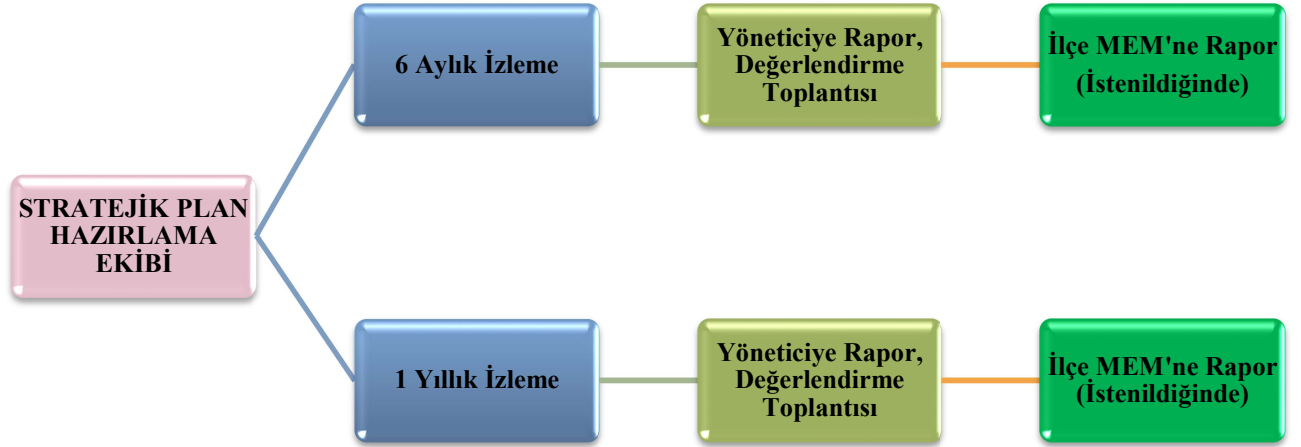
STRATEJİK PLAN HAZIRLAMA EKİBİ

6 Aylık İzleme

Yöneticiye Rapor, Değerlendirme Toplantısı

İlçe MEM'ne Rapor (İstenildiğinde)

1 Yıllık İzleme

Yöneticiye Rapor, Değerlendirme Toplantısı

İlçe MEM'ne Rapor (İstenildiğinde)